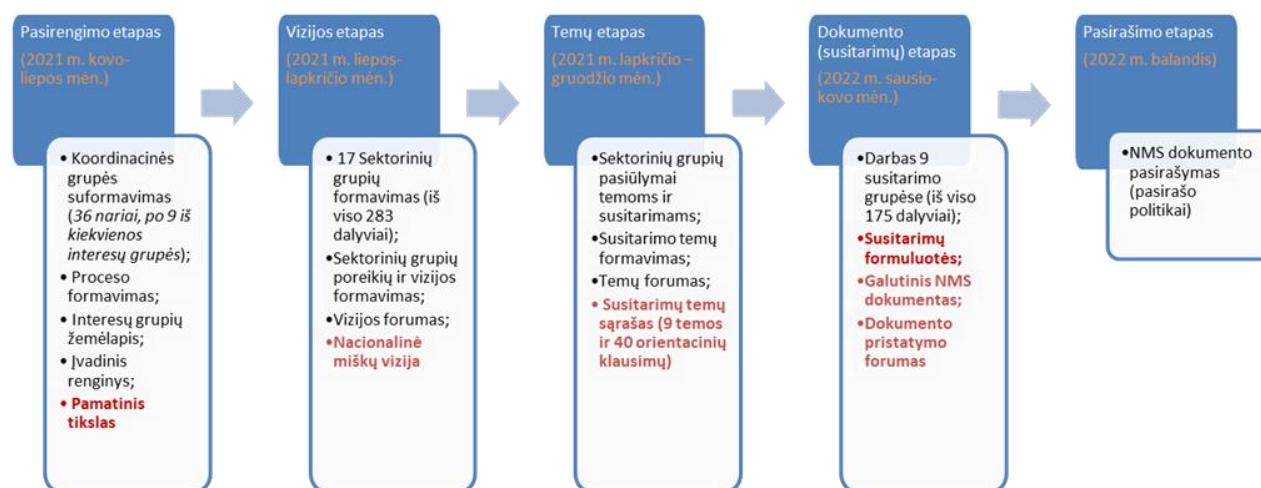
Pasirengimo etapas

(2021 m. kovo-liepos mėn.)

• Koordinacinės grupės suformavimas (*36 nariai, po 9 iš kiekvienos interesų grupės*);
• Proceso formavimas;
• Interesų grupių žemėlapis;
• Įvadinis renginys;
• **Pamatinis tikslas**

Vizijos etapas

(2021 m. liepos-lapkričio mėn.)

• 17 Sektorinių grupių formavimas (iš viso 283 dalyviai);
• Sektorinių grupių poreikių ir vizijos formavimas;
• Vizijos forumas;
• **Nacionalinė miškų vizija**

Temų etapas

(2021 m. lapkričio – gruodžio mėn.)

• Sektorinių grupių pasiūlymai temoms ir susitarimams;
• Susitarimo temų formavimas;
• Temų forumas;
• **Susitarimų temų sąrašas (9 temos ir 40 orientacinių klausimų)**

Dokumento (susitarimų) etapas

(2022 m. sausio-kovo mėn.)

• Darbas 9 susitarimo grupėse (iš viso 175 dalyviai);
• **Susitarimų formuluotės;**
• **Galutinis NMS dokumentas;**
• **Dokumento pristatymo forumas**

Pasirašimo etapas

(2022 m. balandis)

• NMS dokumento pasirašymas (pasirašo politikai)